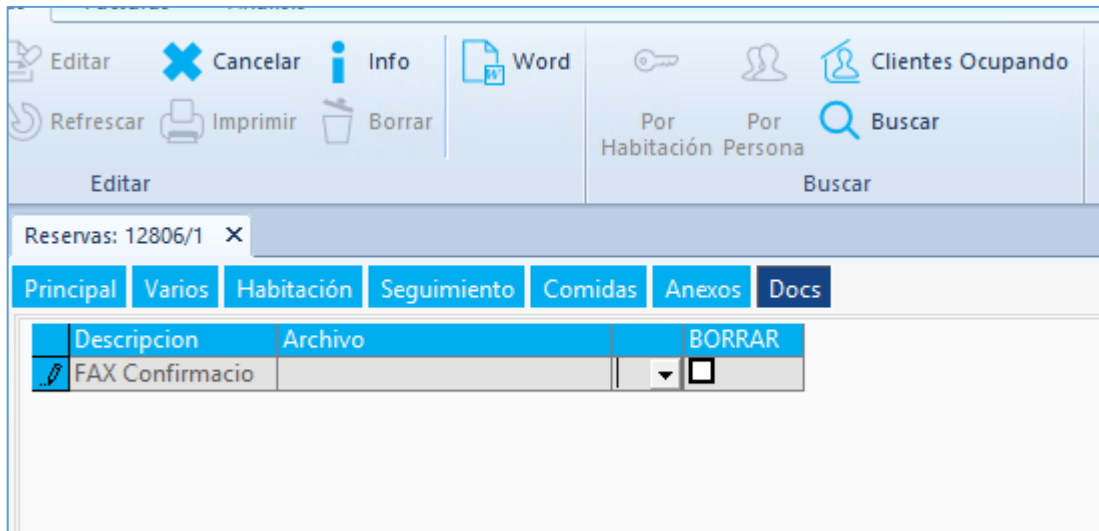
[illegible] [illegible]

Editar
Cancelar
Info
Word
Clientes Ocupando
Refrescar
Imprimir
Borrar
Por Habitación
Por Persona
Buscar
Editar
Buscar

Reservas: 12806/1 ✕

Principal Varios Habitación Seguimiento Comidas Anexos Docs

| | Descripcion | Archivo | | BORRAR |
|---|---|---|---|---|
| | FAX Confirmacio | | | |